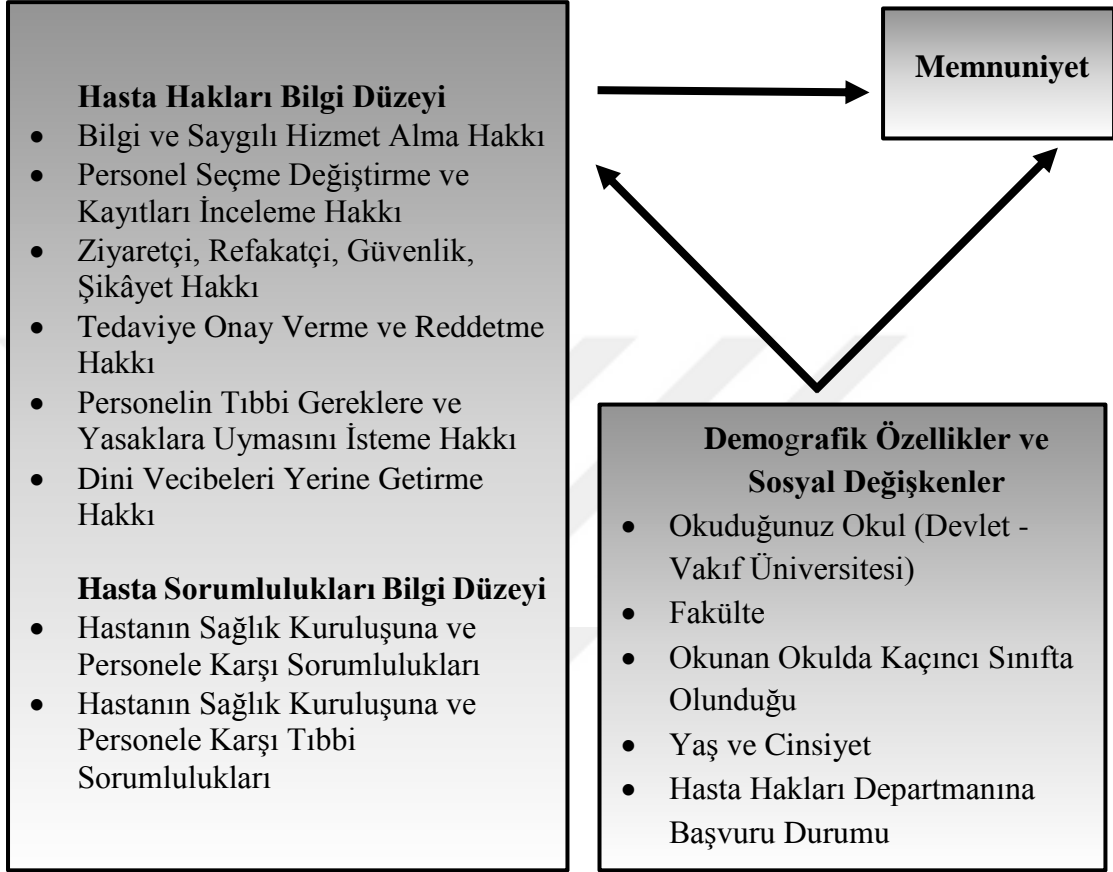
Hasta Hakları Bilgi Düzeyi

- Bilgi ve Saygılı Hizmet Alma Hakkı
- Personel Seçme Değiştirme ve Kayıtları İnceleme Hakkı
- Ziyaretçi, Refakatçi, Güvenlik, Şikâyet Hakkı
- Tedaviye Onay Verme ve Reddetme Hakkı
- Personelin Tıbbi Gereklere ve Yasaklara Uymasını İsteme Hakkı
- Dini Vecibeleri Yerine Getirme Hakkı

Hasta Sorumlulukları Bilgi Düzeyi

- Hastanın Sağlık Kuruluşuna ve Personele Karşı Sorumlulukları
- Hastanın Sağlık Kuruluşuna ve Personele Karşı Tıbbi Sorumlulukları

Memnuniyet

Demografik Özellikler ve Sosyal Değişkenler

- Okuduğunuz Okul (Devlet - Vakıf Üniversitesi)
- Fakülte
- Okunan Okulda Kaçıncı Sınıfta Olunduğu
- Yaş ve Cinsiyet
- Hasta Hakları Departmanına Başvuru Durumu